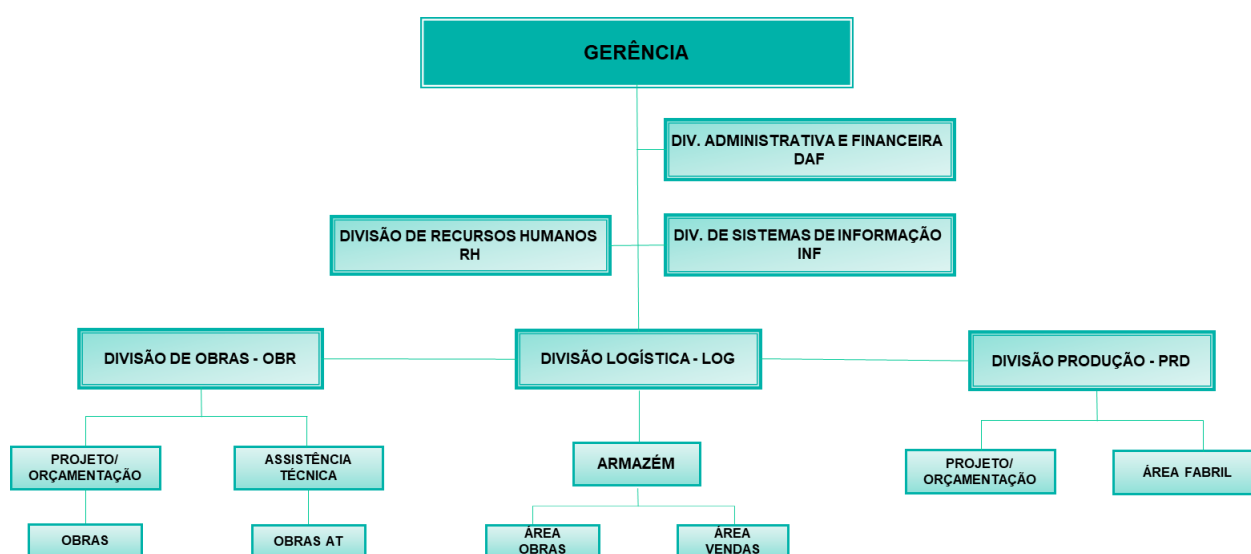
GERÊNCIA

DIV. ADMINISTRATIVA E FINANCEIRA
DAF

DIVISÃO DE RECURSOS HUMANOS
RH

DIV. DE SISTEMAS DE INFORMAÇÃO
INF

DIVISÃO DE OBRAS - OBR

DIVISÃO LOGÍSTICA - LOG

DIVISÃO PRODUÇÃO - PRD

PROJETO/
ORÇAMENTAÇÃO

ASSISTÊNCIA
TÉCNICA

ARMAZÉM

PROJETO/
ORÇAMENTAÇÃO

ÁREA FABRIL

OBRAS

OBRAS AT

ÁREA
OBRAS

ÁREA
VENDAS